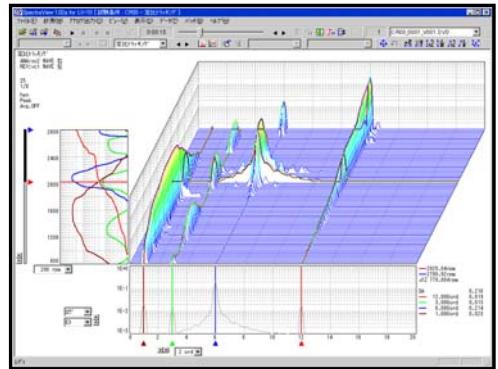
SpectraView 1.0 for LV-10 [ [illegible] ]

ファイル(F) 編集(E) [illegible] ビュー(V) 表示(D) データ(D) ツール(T) ヘルプ(H)

0:00:15

2800
2400
2000
1600
1200
800

200 mm

10
1
$10^{-1}$
$10^{-2}$
$10^{-3}$

0 2 4 6 8 10 12 14 16 18 20

2 ord

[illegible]